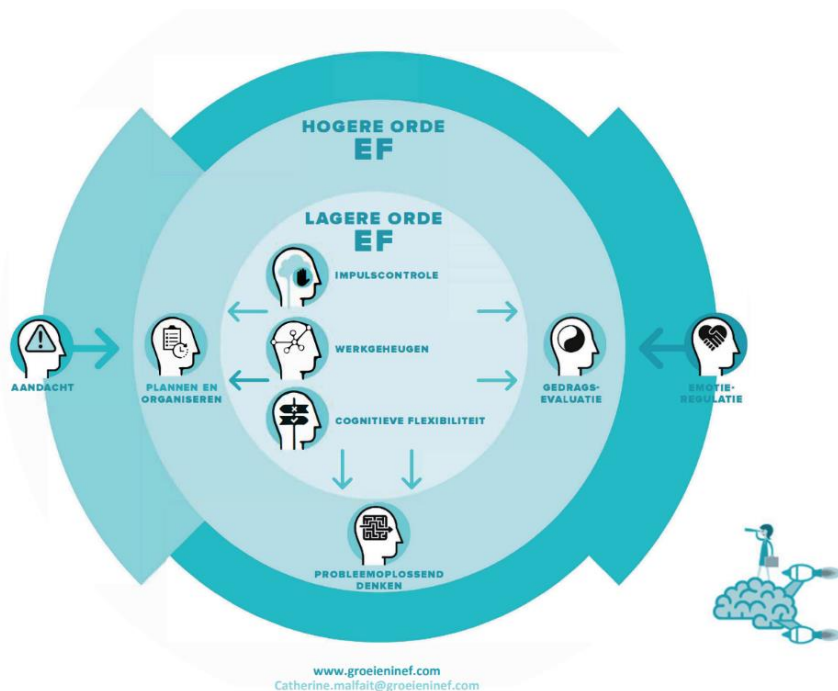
HOGERE ORDE
EF

LAGERE ORDE
EF

IMPULSCONTROLE

WERKGEHEUGEN

COGNITIEVE FLEXIBILITEIT

AANDACHT

PLANNEN EN ORGANISEREN

GEDRAGS-EVALUATIE

EMOTIE-REGULATIE

PROBLEEMOPLOSSEND DENKEN

www.groeieninef.com
Catherine.malfait@groeieninef.com